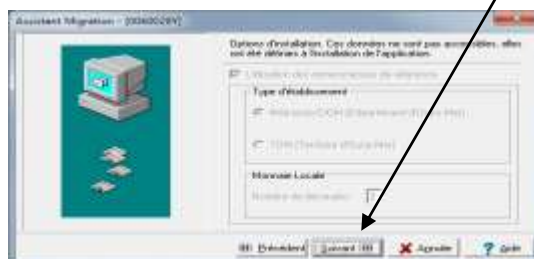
Assistant Migration - [0060029Y]

Options d'installation. Ces données ne sont pas accessibles, elles ont été définies à l'installation de l'application.

Utilisation des nomenclatures de référence

Type d'Etablissement

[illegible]

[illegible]

Monnaie Locale

Nombre de décimales

<< Précédent

Suivant >>

Annuler

Aide